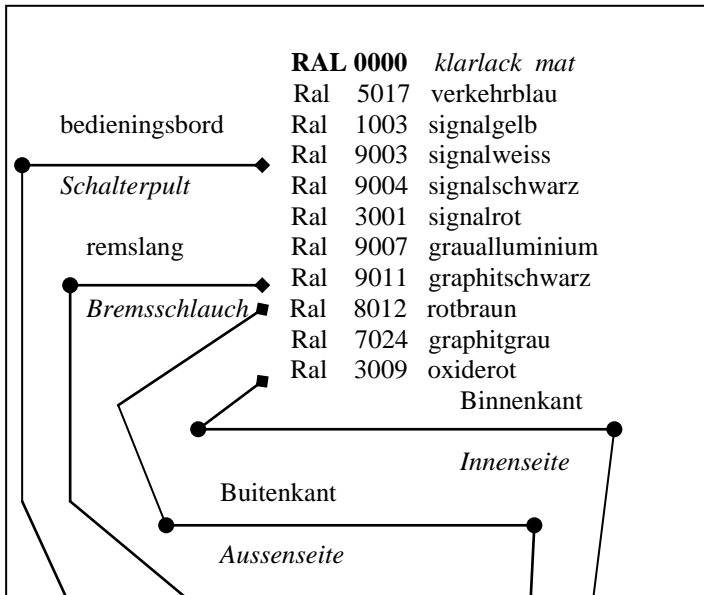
RAL 0000 *klarlack mat*
Ral 5017 verkehrblau
Ral 1003 signalgelb
Ral 9003 signalweiss
Ral 9004 signalschwarz
Ral 3001 signalrot
Ral 9007 graualluminium
Ral 9011 graphitschwarz
Ral 8012 rotbraun
Ral 7024 graphitgrau
Ral 3009 oxiderot

bedieningsbord

*Schalterpult*

remslang

*Bremsschlauch*

Binnenkant

*Innenseite*

Buitenkant

*Aussenseite*